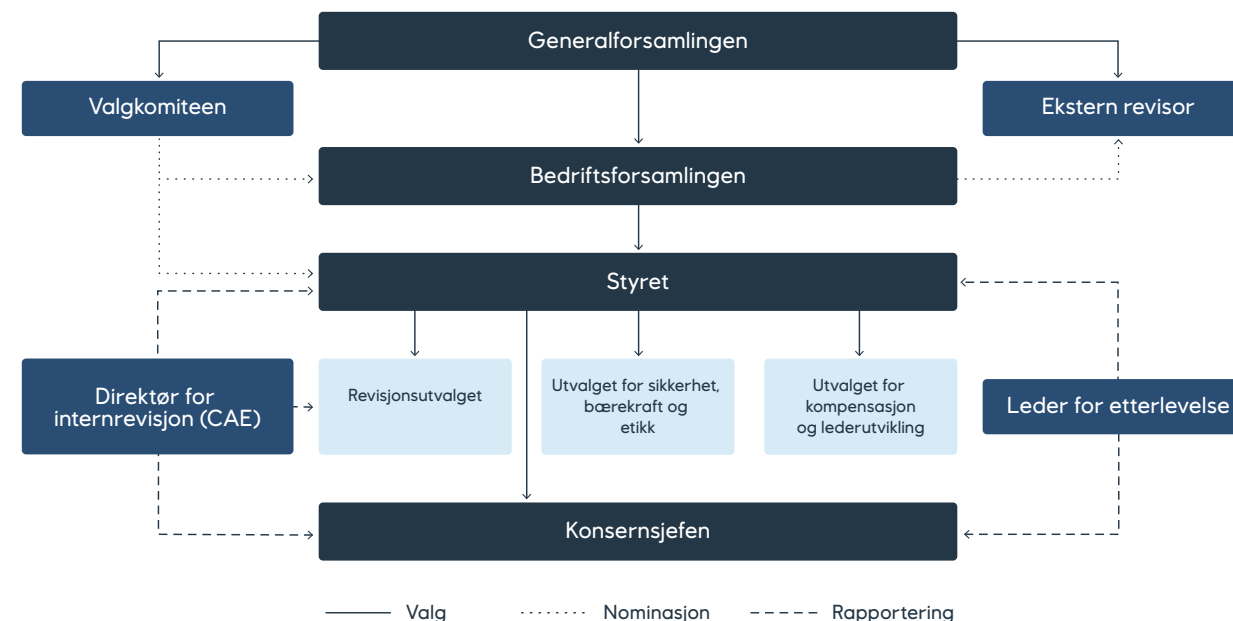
Generalforsamlingen

Valgkomiteen

Ekstern revisor

Bedriftsforsamlingen

Styret

Direktør for internrevisjon (CAE)

Revisjonsutvalget

Utvalget for sikkerhet, bærekraft og etikk

Utvalget for kompensasjon og lederutvikling

Leder for etterlevelse

Konsernsjefen

Valg

Nominasjon

Rapportering